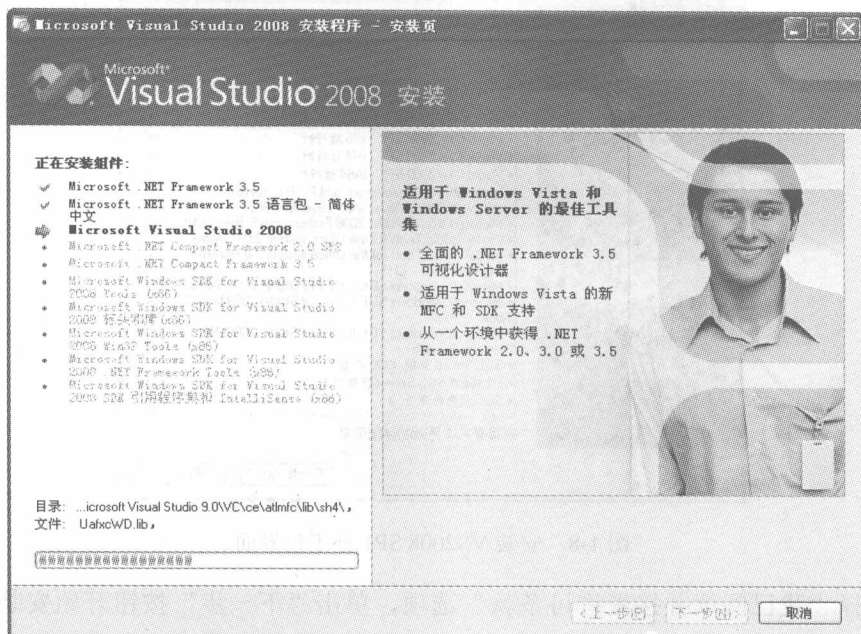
Microsoft Visual Studio 2008 安装程序 - 安装页

Microsoft® Visual Studio 2008 安装

正在安装组件:

Microsoft .NET Framework 3.5
Microsoft .NET Framework 3.5 语言包 - 简体中文
Microsoft Visual Studio 2008
Microsoft .NET Compact Framework 2.0 SP2
Microsoft .NET Compact Framework 3.5
Microsoft Windows SDK for Visual Studio 2008 Tools (x86)
Microsoft Windows SDK for Visual Studio 2008 头文件和库 (x86)
Microsoft Windows SDK for Visual Studio 2008 Win32 Tools (x86)
Microsoft Windows SDK for Visual Studio 2008 .NET Framework Tools (x86)
Microsoft Windows SDK for Visual Studio 2008 SDK 引用程序集和 IntelliSense (x86)

适用于 Windows Vista 和 Windows Server 的最佳工具集

• 全面的 .NET Framework 3.5 可视化设计器
• 适用于 Windows Vista 的新 MFC 和 SDK 支持
• 从一个环境中获得 .NET Framework 2.0、3.0 或 3.5

目录: ...icrosoft Visual Studio 9.0\VC\ce\atlmfc\lib\sh4\,
文件: UafxcWD.lib,

< 上一步(P) 下一步(N) > 取消